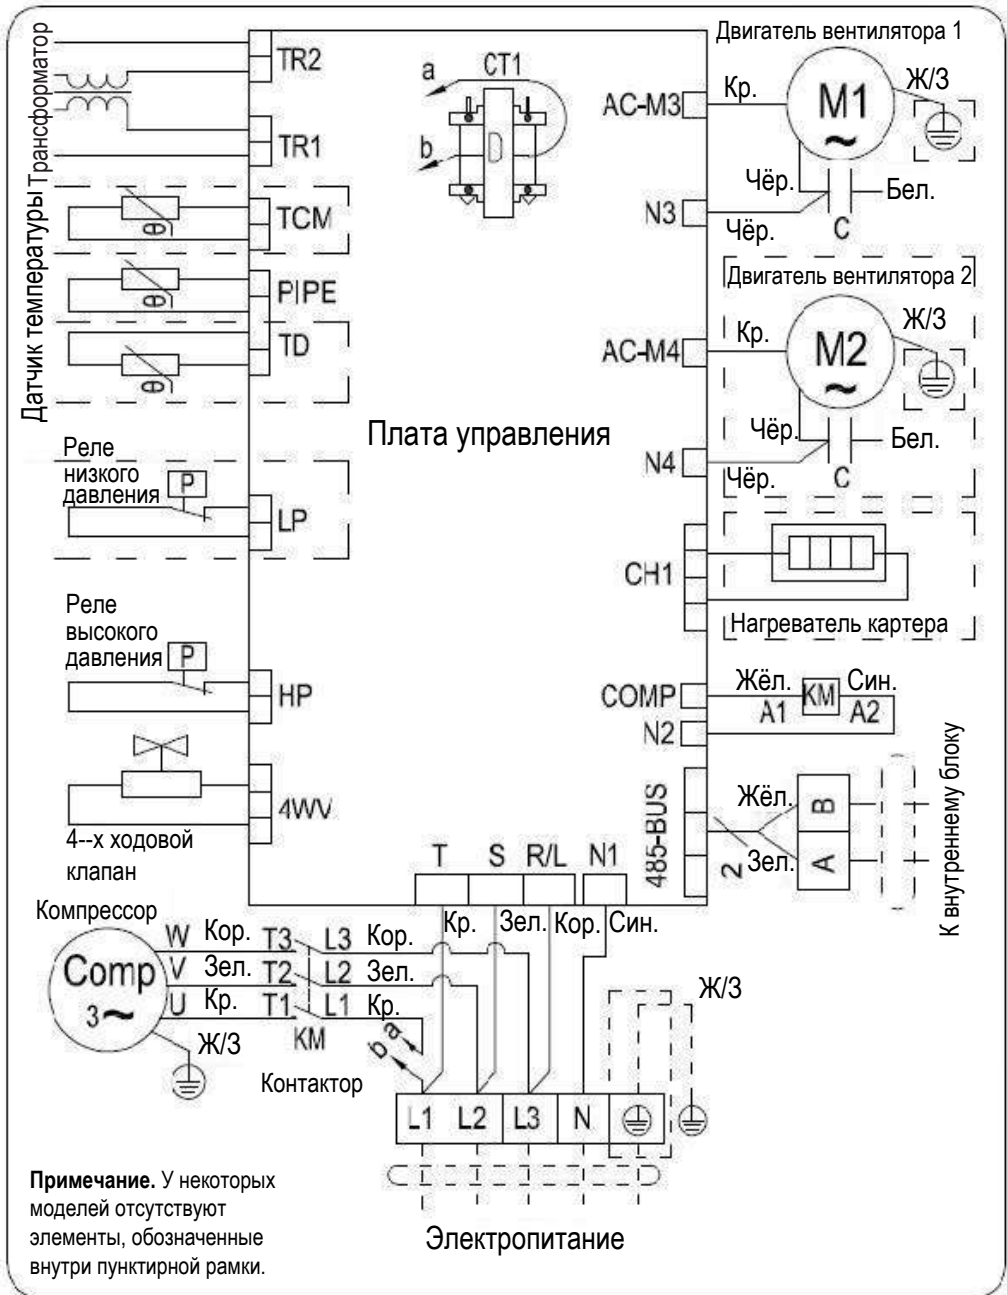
Трансформатор
TR2
TR1
a
CT1
b
Двигатель вентилятора 1
AC-M3
Кр.
M1
~
Ж/З
Чёр.
Бел.
N3
Чёр.
C
Датчик температуры
TCM
PIPE
TD
Двигатель вентилятора 2
AC-M4
Кр.
M2
~
Ж/З
Чёр.
Бел.
N4
Чёр.
C
Плата управления
Реле низкого давления
P
LP
CH1
Нагреватель картера
Реле высокого давления
P
HP
COMP
Жёл.
KM
Син.
A1
A2
N2
К внутреннему блоку
485-BUS
Жёл.
B
2
Зел.
A
4WV
4--х ходовой клапан
T
S
R/L
N1
Компрессор
W
Кор.
T3
L3
Кор.
Кр.
Зел.
Кор.
Син.
Comp
3~
V
Зел.
T2
L2
Зел.
U
Кр.
T1
L1
Кр.
KM
b a
Ж/З
Ж/З
Контактор
L1
L2
L3
N
**Примечание.** У некоторых моделей отсутствуют элементы, обозначенные внутри пунктирной рамки.
Электропитание